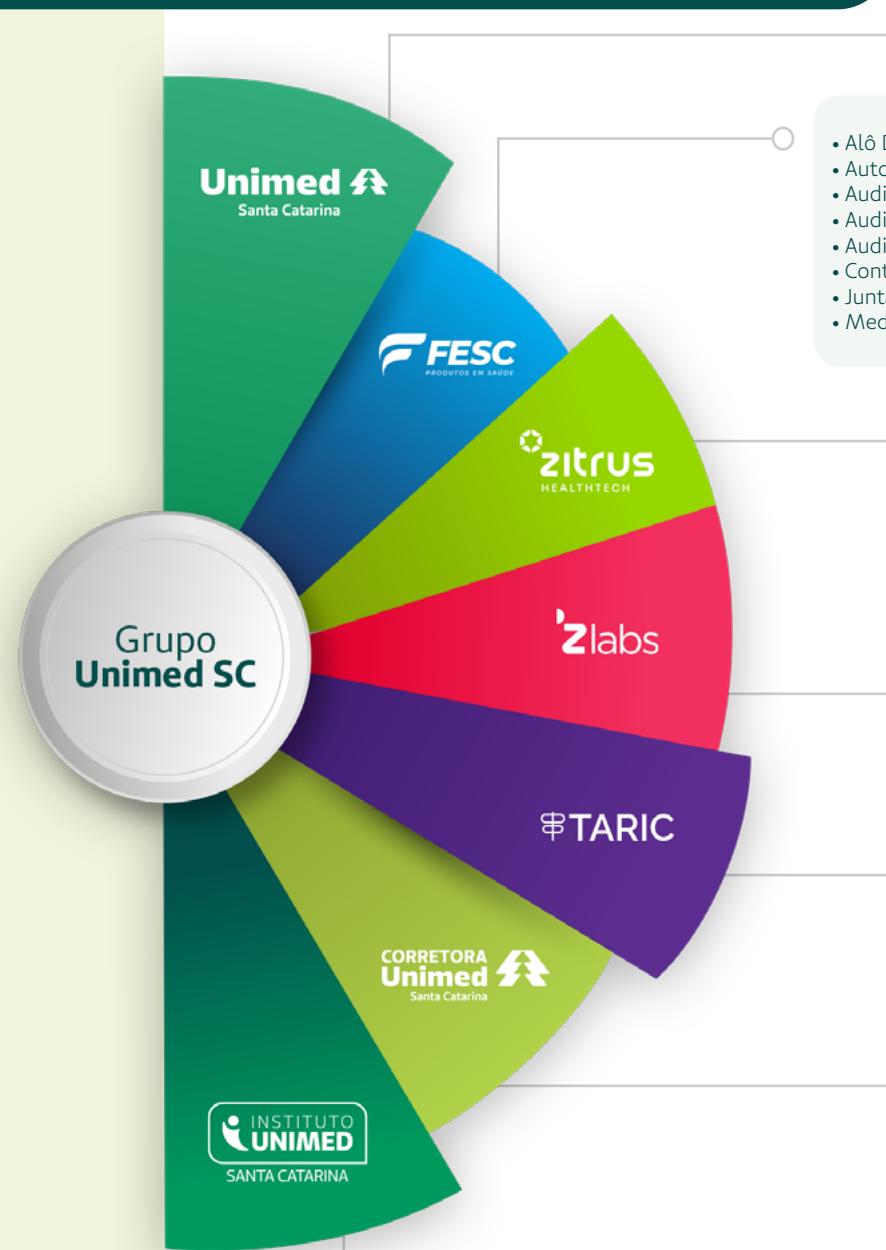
Unimed
Santa Catarina

FESC
PRODUTOS EM SAÚDE

zitrus
HEALTHTECH

zlabs

TARIC

CORRETORA
Unimed
Santa Catarina

INSTITUTO
UNIMED
SANTA CATARINA

Grupo
Unimed SC

• Alô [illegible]
• Auto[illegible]
• Audi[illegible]
• Audi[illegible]
• Audi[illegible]
• Cont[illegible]
• Junt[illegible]
• Med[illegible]